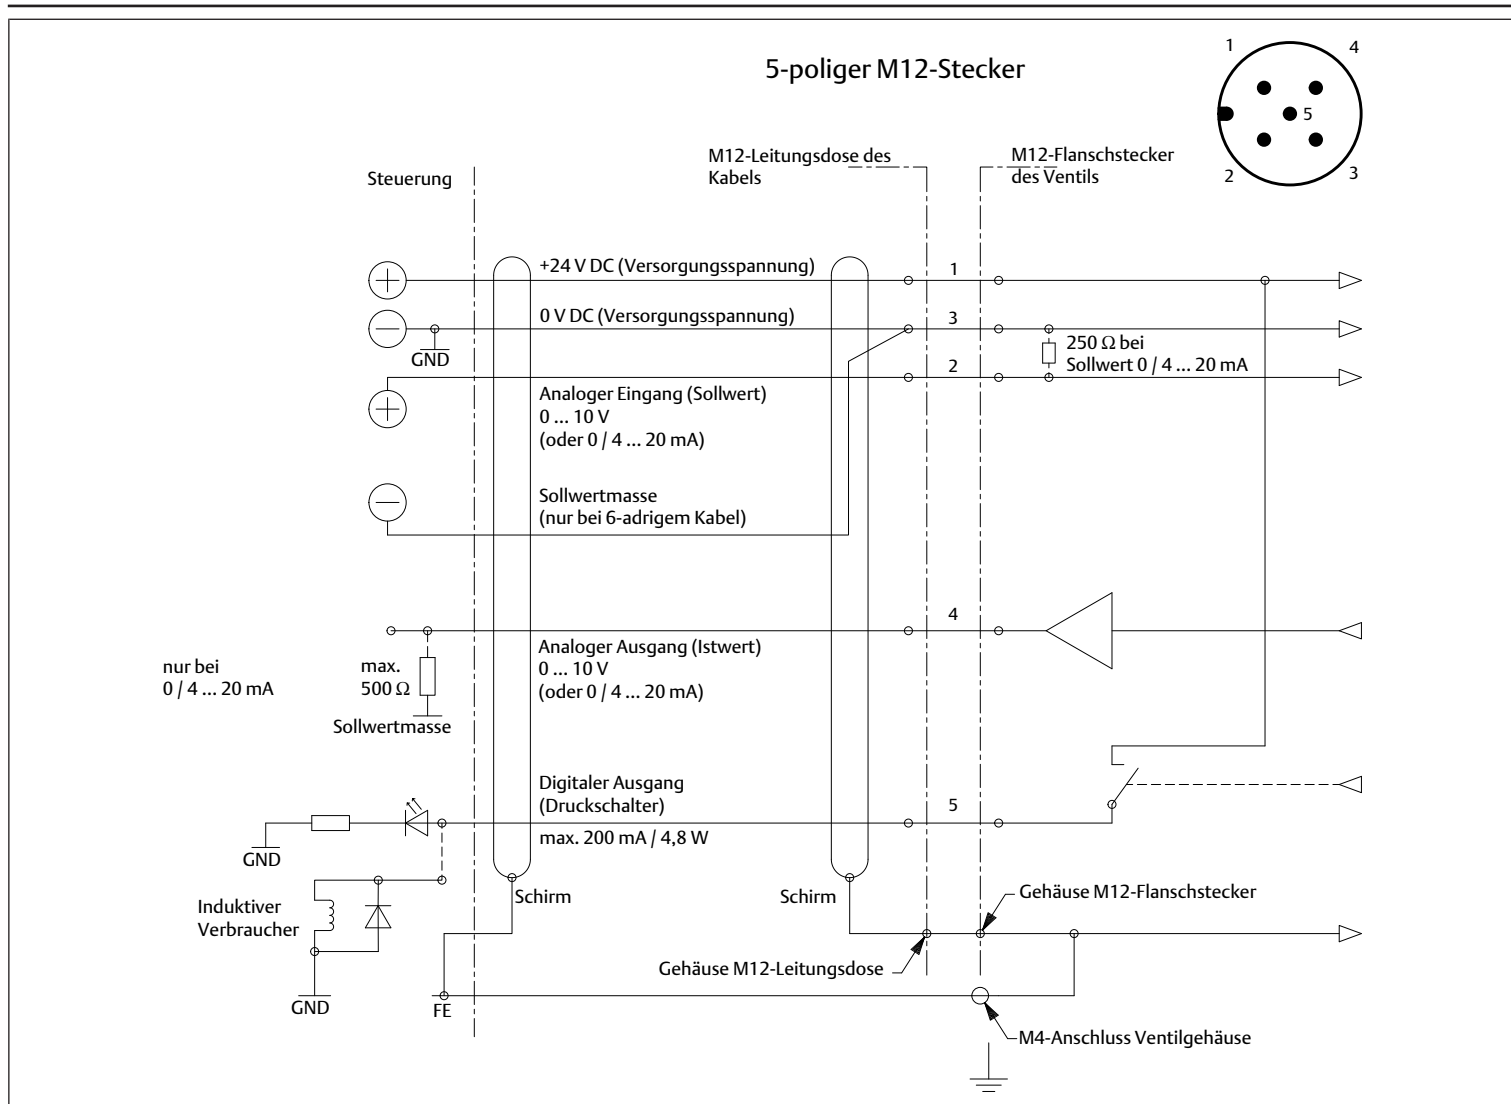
5-poliger M12-Stecker

1
4
5
2
3

M12-Leitungsdose des Kabels

M12-Flanschstecker des Ventils

Steuerung

+24 V DC (Versorgungsspannung)
1

0 V DC (Versorgungsspannung)
3

GND

250 Ω bei Sollwert 0 / 4 ... 20 mA

2

Analoger Eingang (Sollwert)
0 ... 10 V
(oder 0 / 4 ... 20 mA)

Sollwertmasse
(nur bei 6-adrigem Kabel)

4

Analoger Ausgang (Istwert)
0 ... 10 V
(oder 0 / 4 ... 20 mA)

nur bei
0 / 4 ... 20 mA

max.
500 Ω

Sollwertmasse

Digitaler Ausgang
(Druckschalter)
5

max. 200 mA / 4,8 W

GND

Induktiver Verbraucher

GND

Schirm

Schirm

Gehäuse M12-Flanschstecker

Gehäuse M12-Leitungsdose

FE

M4-Anschluss Ventilgehäuse